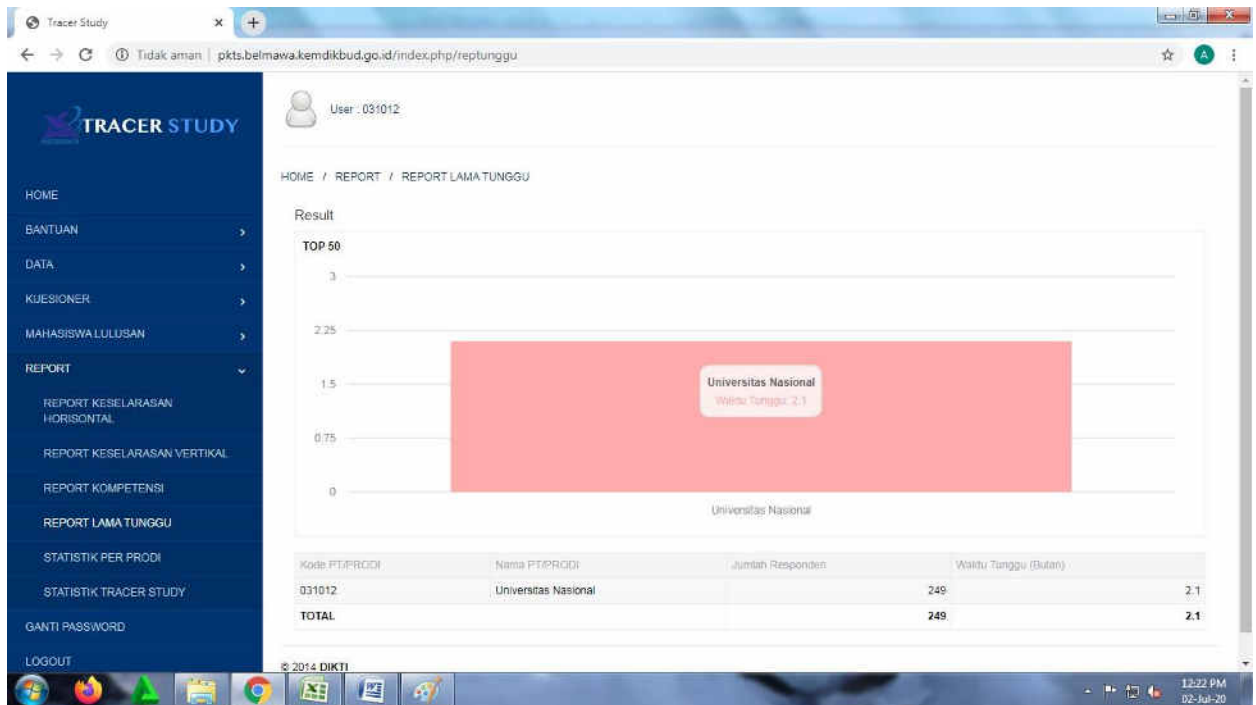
Tracer Study ×

Tidak aman | pkts.belmawa.kemdikbud.go.id/index.php/reptunggu

TRACER STUDY

HOME
BANTUAN
DATA
KUESIONER
MAHASISWA LULUSAN
REPORT
REPORT KESELARASAN HORISONTAL
REPORT KESELARASAN VERTIKAL
REPORT KOMPETENSI
REPORT LAMA TUNGGU
STATISTIK PER PRODI
STATISTIK TRACER STUDY
GANTI PASSWORD
LOGOUT

User : 031012

HOME / REPORT / REPORT LAMA TUNGGU

Result

TOP 50

3
2.25
1.5
0.75
0

Universitas Nasional
Waktu Tunggu: 2.1

Universitas Nasional

| Kode PT/PRODI | Nama PT/PRODI | Jumlah Responden | Waktu Tunggu (Bulan) |
|---|---|---|---|
| 031012 | Universitas Nasional | 249 | 2.1 |
| TOTAL | | 249 | 2.1 |

© 2014 DIKTI

12:22 PM
02-Jul-20